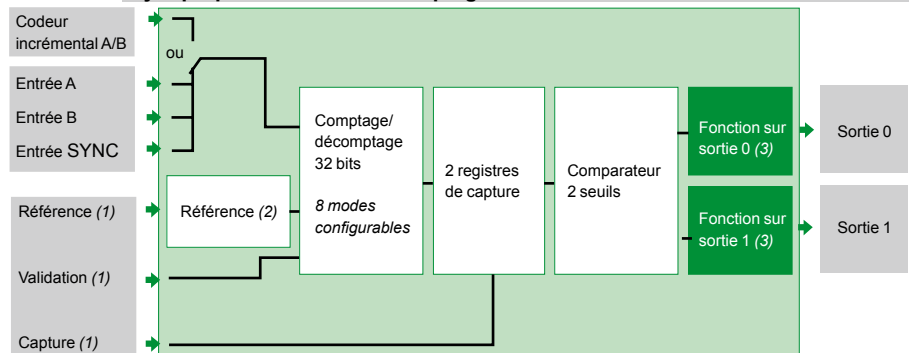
Codeur incrémental A/B

ou

Entrée A

Entrée B

Entrée SYNC

Comptage/ décomptage 32 bits

*8 modes configurables*

2 registres de capture

Comparateur 2 seuils

Fonction sur sortie 0 *(3)*

Sortie 0

Référence *(1)*

Référence *(2)*

Fonction sur sortie 1 *(3)*

Sortie 1

Validation *(1)*

Capture *(1)*